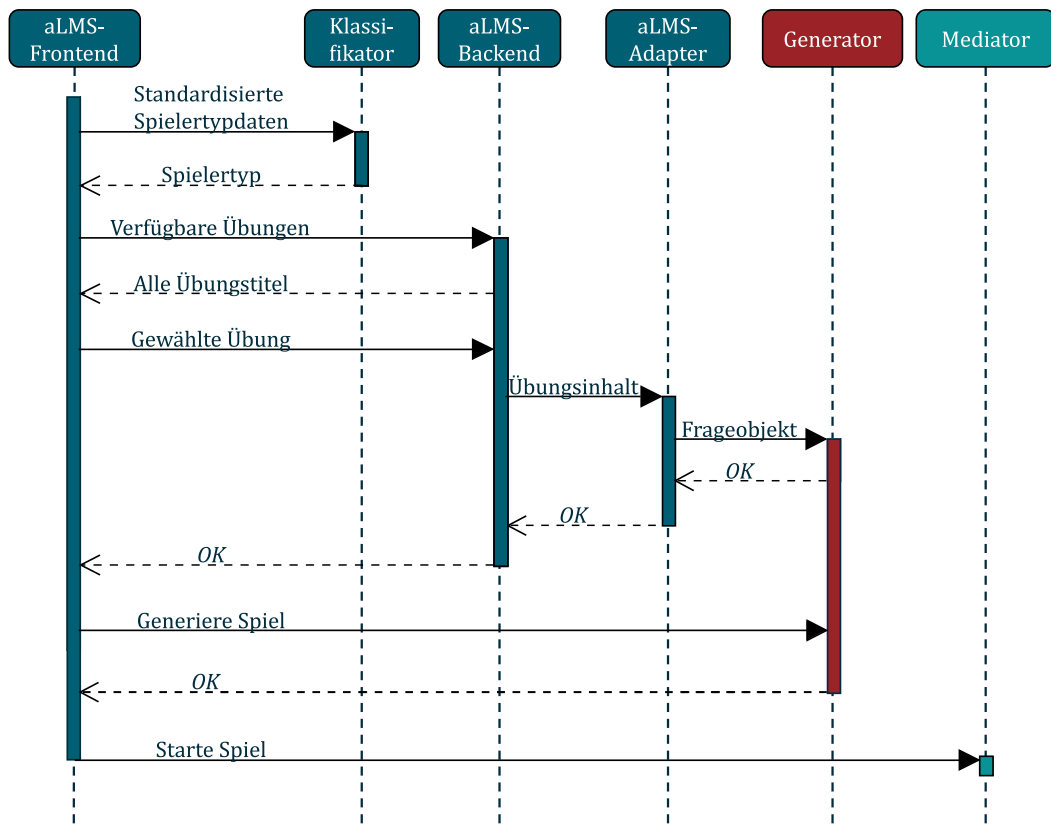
aLMS-Frontend

Klassifikator

aLMS-Backend

aLMS-Adapter

Generator

Mediator

Standardisierte Spielertypdaten

Spielertyp

Verfügbare Übungen

Alle Übungstitel

Gewählte Übung

Übungsinhalt

Frageobjekt

OK

OK

OK

Generiere Spiel

OK

Starte Spiel